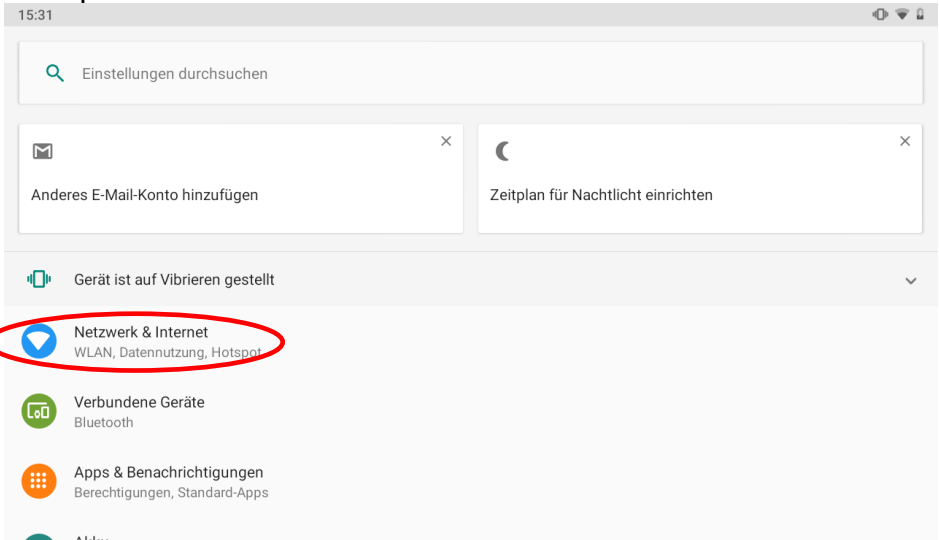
15:31

Einstellungen durchsuchen

Anderes E-Mail-Konto hinzufügen

Zeitplan für Nachtlicht einrichten

Gerät ist auf Vibrieren gestellt

Netzwerk & Internet
WLAN, Datennutzung, Hotspot

Verbundene Geräte
Bluetooth

Apps & Benachrichtigungen
Berechtigungen, Standard-Apps

Akku